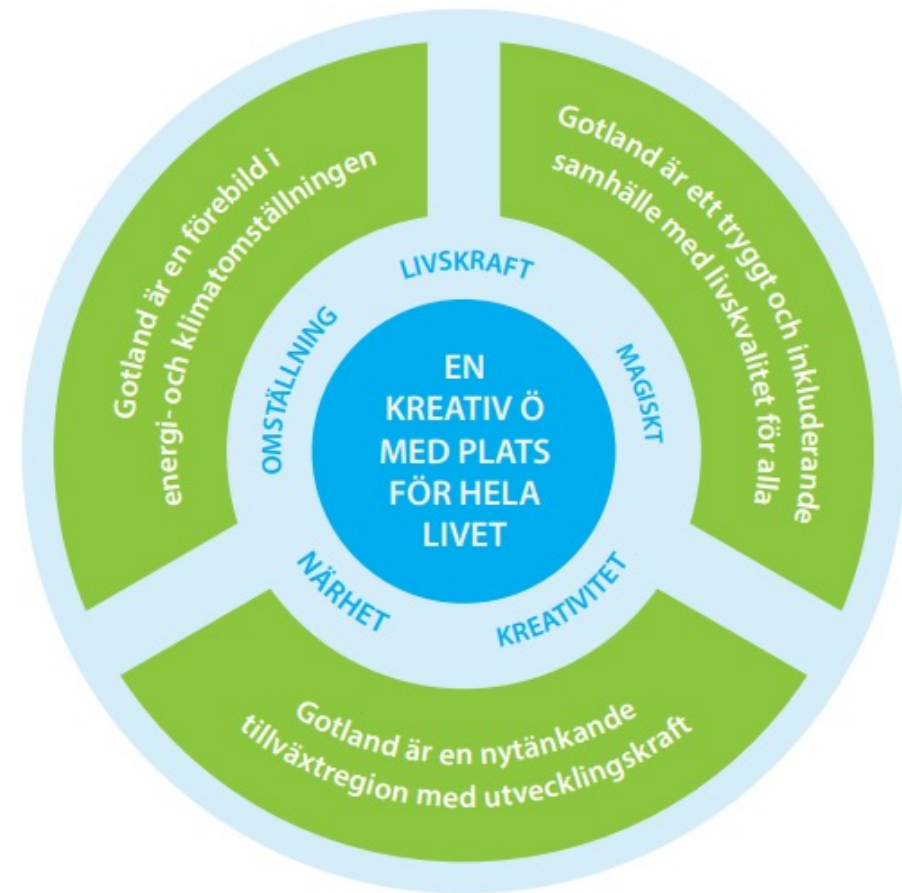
EN KREATIV Ö MED PLATS FÖR HELA LIVET

LIVSKRAFT

MAGISKT

KREATIVITET

NÄRHET

OMSTÄLLNING

Gotland är en förebild i energi- och klimatomställningen

Gotland är ett tryggt och inkluderande samhälle med livskvalitet för alla

Gotland är en nytänkande tillväxtregion med utvecklingskraft